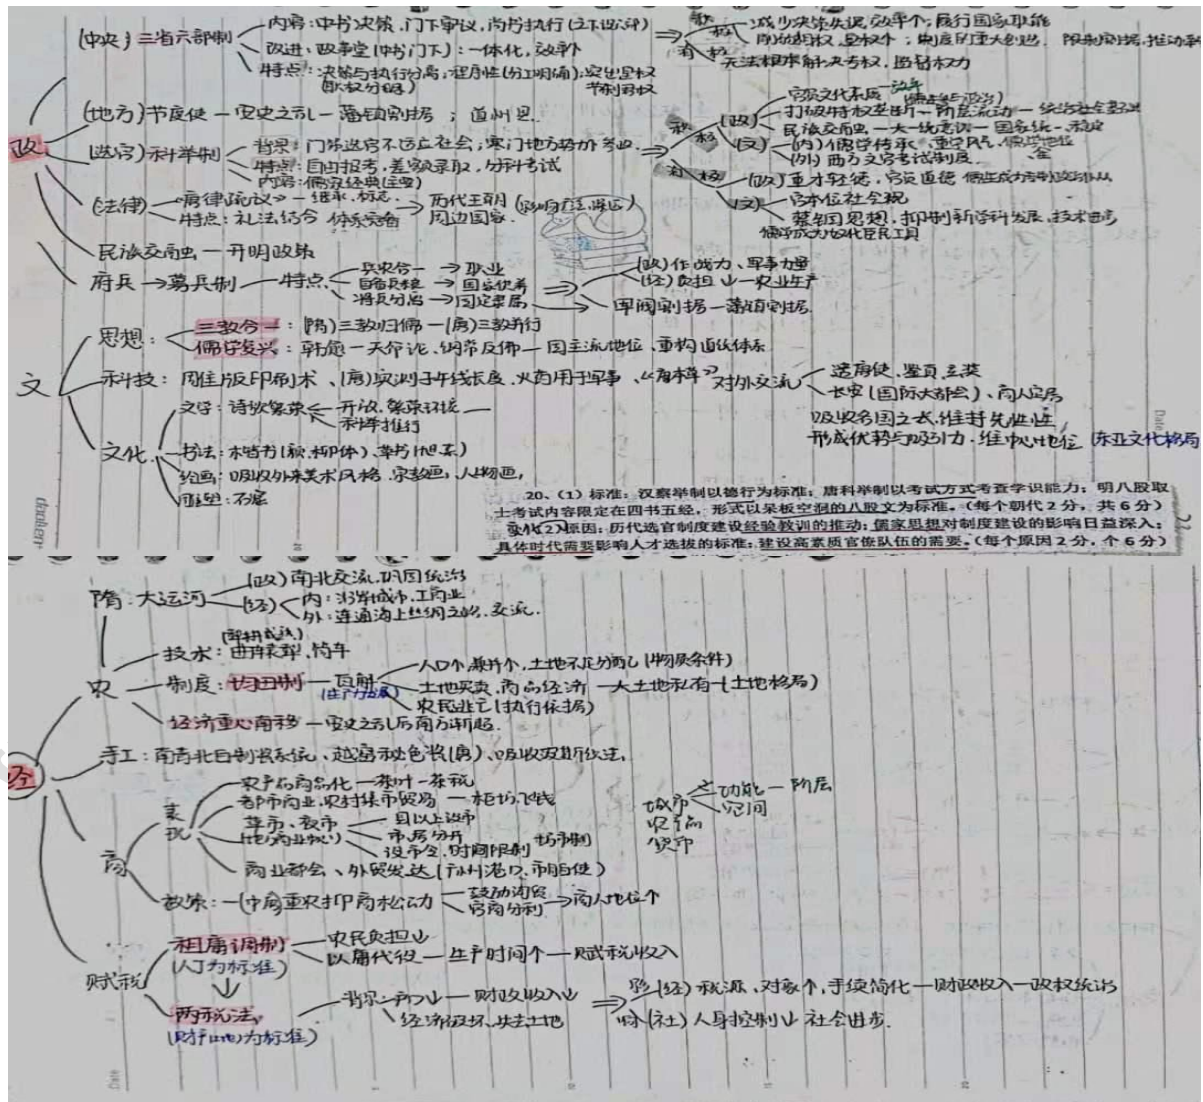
(中央) 三省六部制 — 内容: 中书决策, 门下审议, 尚书执行 (三权分立)
改进: 政事堂 (中书门下): 一体化, 效率
特点: 决策与执行分离; 程序性 (分工明确); 实现皇权 节制相权

影响 — 积极: 减少决策失误, 效率↑, 履行国家职能; 削弱相权, 皇权↑; 内廷外朝之争, 限制相权, 推动
消极: 无法根本解决为相权, 皇权

(地方) 节度使 — 安史之乱 — 藩镇割据; 道州县

政

(选官) 科举制 — 背景: 门阀选官不适应社会; 实门地方势力考虑
特点: 自由报考, 差额录取, 分科考试
内容: 儒家经典(主要)

积极 — (政) 官僚体系 (选拔人才); 打破特权垄断 — 阶层流动 — 统治社会基础; 民族交融 — 大一统意识 — 国家统一; (文) (内) 儒学传承, 重视文化; (外) 西方文官考试制度
消极 — (政) 重才轻德, 官场腐败; (文) 官本位社会观; 禁锢思想, 抑制新的科技发展, 技术进步; 使得成为统治者的工具

(法律) — 唐律疏议 — 继承, 标志 — 历代王朝 (影响后世王朝); 周边国家
特点: 礼法结合 体系完备

民族交融 — 开明政策

府兵 → 募兵制 — 特点 — 兵农分 → 职业; 自备兵粮 → 国家供养; 将兵分离 → 固定兵员 ⇒ (政) 作战力, 军事力量; (经) 负担↓, 农业生产 — 军阀割据 — 藩镇割据

思想: 三教合一: (隋) 三教归儒 — (唐) 三教并行
佛学复兴: 韩愈 — 天命论, 纲常反佛 — 因主流地位, 重构道统体系

文 — 科技: 雕版印刷术、(唐) 实测子午线长度, 火药用于军事、《唐本草》 → 对外交流 — 遣唐使, 鉴真, 玄奘; 长安 (国际大都会)、商人贸易
吸收各国之长, 维持先进性
形成优势与吸引力, 维护地位, 东亚文化格局

文化 — 文学: 诗歌繁荣 ← 开放, 繁荣环境; 科举推行
书法: 楷书 (颜, 柳体), 草书 (旭, 素)
绘画: 吸收外来美术风格, 宗教画, 人物画
雕塑: 石窟

20、(1) 标准: 汉察举制以德行为标准; 唐科举制以考试方式考查学识能力; 明八股取士考试内容限定在四书五经, 形式以呆板空洞的八股文为标准。(每个朝代 2 分, 共 6 分)
变化(2) 原因: 历代选官制度建设经验教训的推动; 儒家思想对制度建设的影响日益深入; 具体时代需要影响人才选拔的标准; 建设高素质官僚队伍的需要。(每个原因 2 分, 共 6 分)

隋: 大运河 — (政) 南北交流, 巩固统治; (经) 内: 沿岸城市, 工商业; 外: 连通海上丝绸之路, 交流

经

农 — 技术: (耕种成本) 曲辕犁, 筒车
制度: 均田制 — 瓦解 (生产力) — 人口↑, 康升↑, 土地不足分配 (物质条件); 土地买卖, 商品经济 — 大土地私有 (土地格局); 农民逃亡 (执行依据)
经济重心南移 — 安史之乱后南方崛起

手工: 南青北白制瓷系统, 越窑秘色瓷 (唐), 吸收波斯纹样

商 — 表现 — 农产品商品化 — 茶叶 — 茶税; 都市商业, 农村集市贸易 — 柜坊飞钱; 草市, 夜市 — 县以上设市; (城市商业) 市房分开 — 坊市制; 设市令, 时间限制; 商业都会、外贸发达 (广州港口, 市舶使)
城市 — 功能 — 防御; 空间
政策: 一 (中唐) 重农抑商松动 — 鼓励消费; 官商分利 → 商人地位↑

赋税 — 租庸调制 (人丁为标准) — 农民负担↓; 以庸代役 — 生产时间↑ — 赋税收入
↓
两税法 (财产为标准) — 背景: 户口↓ — 财政收入↓↓; 经济破坏, 失去土地 ⇒ 影响 — (经) 税源, 对象↑, 手续简化 — 财政收入 — 政权统治; (社) 人身控制↓ 社会进步